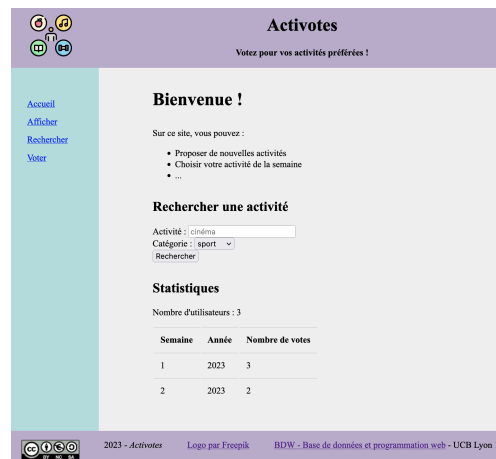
Activotes

Votez pour vos activités préférées !

Accueil
Afficher
Rechercher
Voter

Bienvenue !

Sur ce site, vous pouvez :

- Proposer de nouvelles activités
- Choisir votre activité de la semaine
- ...

Rechercher une activité

Activité : cinéma
Catégorie : sport
Rechercher

Statistiques

Nombre d'utilisateurs : 3

| Semaine | Année | Nombre de votes |
|---|---|---|
| 1 | 2023 | 3 |
| 2 | 2023 | 2 |

cc BY NC SA 2023 - Activotes Logo par Freepik BDW - Base de données et programmation web - UCB Lyon